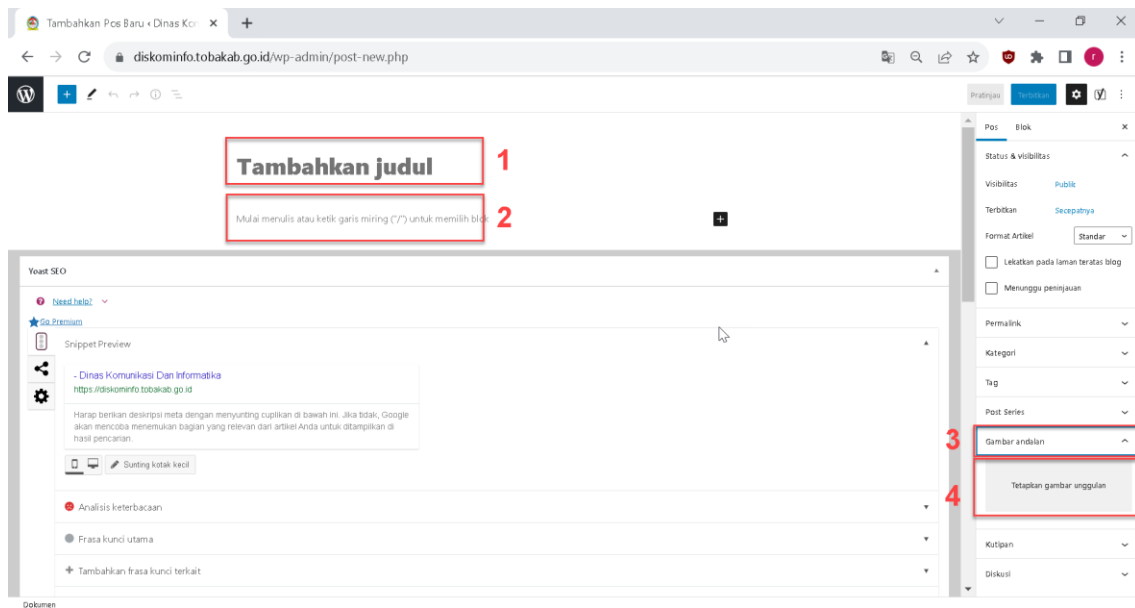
Tambahkan Pos Baru ‹ Dinas Ko ×

diskominfo.tobakab.go.id/wp-admin/post-new.php

Pratinjau Terbitkan

Tambahkan judul 1

Mulai menulis atau ketik garis miring ("/") untuk memilih blok 2

Yoast SEO

Need help?

Go Premium

Snippet Preview

- Dinas Komunikasi Dan Informatika
https://diskominfo.tobakab.go.id

Harap berikan deskripsi meta dengan menyunting cuplikan di bawah ini. Jika tidak, Google akan mencoba menemukan bagian yang relevan dari artikel Anda untuk ditampilkan di hasil pencarian.

Sunting kotak kecil

Analisis keterbacaan

Frasa kunci utama

Tambahkan frasa kunci terkait

Pos Blok

Status & visibilitas

Visibilitas Publik

Terbitkan Secepatnya

Format Artikel Standar

Lekatkan pada laman teratas blog

Menunggu peninjauan

Permalink

Kategori

Tag

Post Series

3 Gambar andalan

4 Tetapkan gambar unggulan

Kutipan

Diskusi

Dokumen